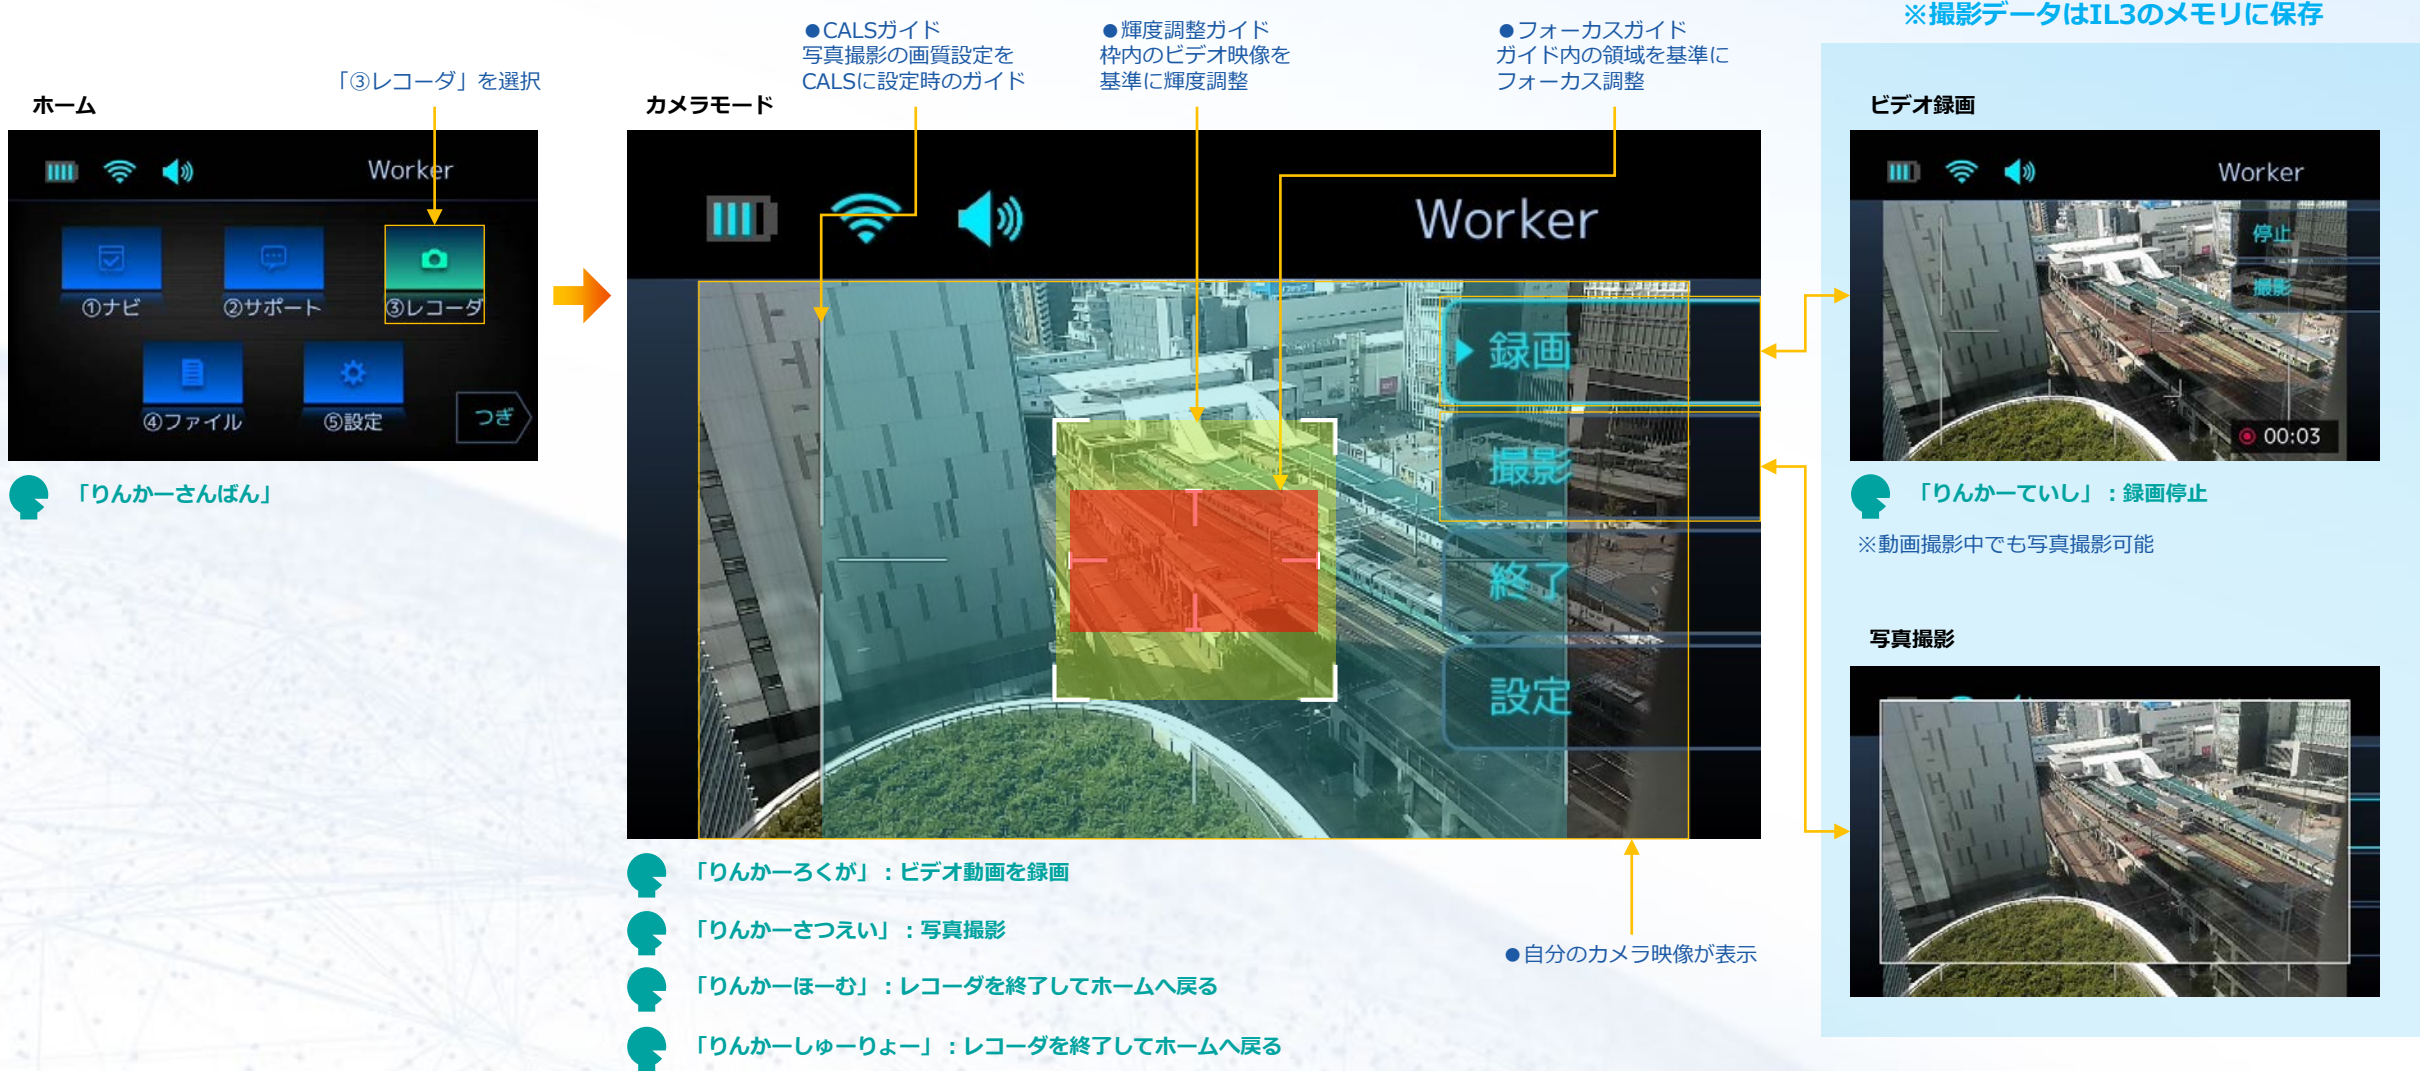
「③レコーダ」を選択

ホーム

Worker

①ナビ ②サポート ③レコーダ

④ファイル ⑤設定 つぎ

「りんかーさんばん」

●CALSガイド
写真撮影の画質設定をCALSに設定時のガイド

●輝度調整ガイド
枠内のビデオ映像を基準に輝度調整

●フォーカスガイド
ガイド内の領域を基準にフォーカス調整

カメラモード

Worker

録画

撮影

終了

設定

「りんかーろくが」：ビデオ動画を録画

「りんかーさつえい」：写真撮影

「りんかーほーむ」：レコーダを終了してホームへ戻る

「りんかーしゅーりょー」：レコーダを終了してホームへ戻る

●自分のカメラ映像が表示

※撮影データはIL3のメモリに保存

ビデオ録画

Worker

停止

撮影

00:03

「りんかーていし」：録画停止

※動画撮影中でも写真撮影可能

写真撮影